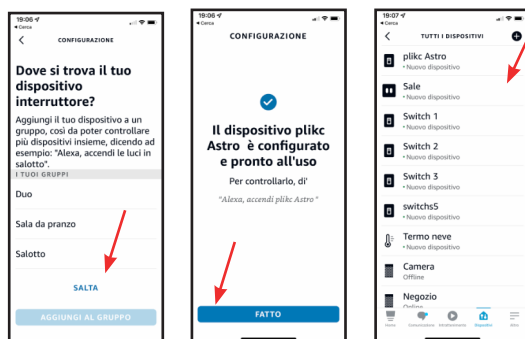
19:06
◂ Cerca
<
CONFIGURAZIONE
Dove si trova il tuo dispositivo interruttore?
Aggiungi il tuo dispositivo a un gruppo, così da poter controllare più dispositivi insieme, dicendo ad esempio: "Alexa, accendi le luci in salotto".
I TUOI GRUPPI
Duo
Sala da pranzo
Salotto
SALTA
AGGIUNGI AL GRUPPO

19:06
◂ Cerca
CONFIGURAZIONE
Il dispositivo plikc Astro è configurato e pronto all'uso
Per controllarlo, di'
"Alexa, accendi plikc Astro"
FATTO

19:07
◂ Cerca
<
TUTTI I DISPOSITIVI
plikc Astro
• Nuovo dispositivo
Sale
• Nuovo dispositivo
Switch 1
• Nuovo dispositivo
Switch 2
• Nuovo dispositivo
Switch 3
• Nuovo dispositivo
switchs5
• Nuovo dispositivo
Termo neve
• Nuovo dispositivo
Camera
Offline
Negozio
Offline
Home Comunicazione Riproduzione Dispositivi Altro